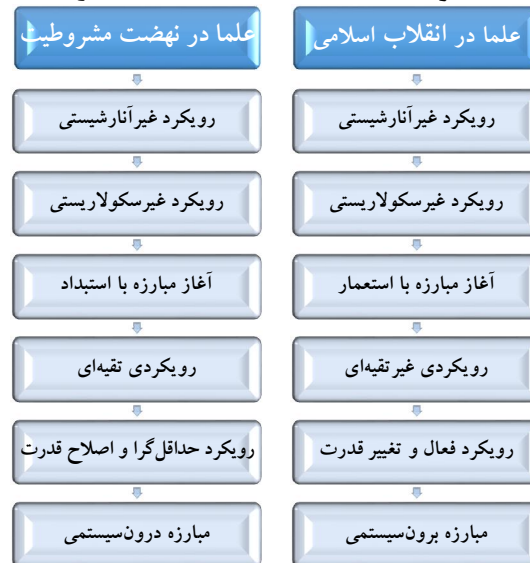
علما در انقلاب اسلامی

رویکرد غیرآنارشیستی

رویکرد غیرسکولاریستی

آغاز مبارزه با استعمار

رویکردی غیرتقیه‌ای

رویکرد فعال و تغییر قدرت

مبارزه برون‌سیستمی

علما در نهضت مشروطیت

رویکرد غیرآنارشیستی

رویکرد غیرسکولاریستی

آغاز مبارزه با استبداد

رویکردی تقیه‌ای

رویکرد حداقل‌گرا و اصلاح قدرت

مبارزه درون‌سیستمی